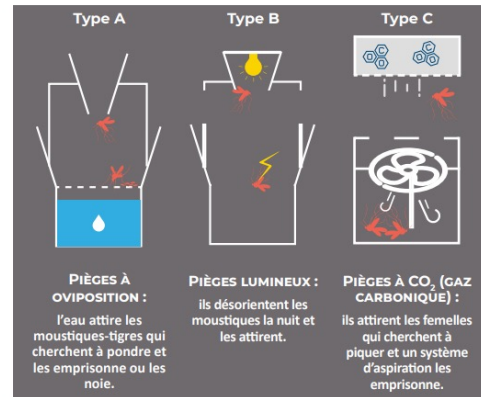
Type A

Type B

Type C

PIÈGES À OVIPOSITION :

l'eau attire les moustiques-tigres qui cherchent à pondre et les emprisonne ou les noie.

PIÈGES LUMINEUX :

ils désorientent les moustiques la nuit et les attirent.

PIÈGES À $CO_2$ (GAZ CARBONIQUE) :

ils attirent les femelles qui cherchent à piquer et un système d'aspiration les emprisonne.